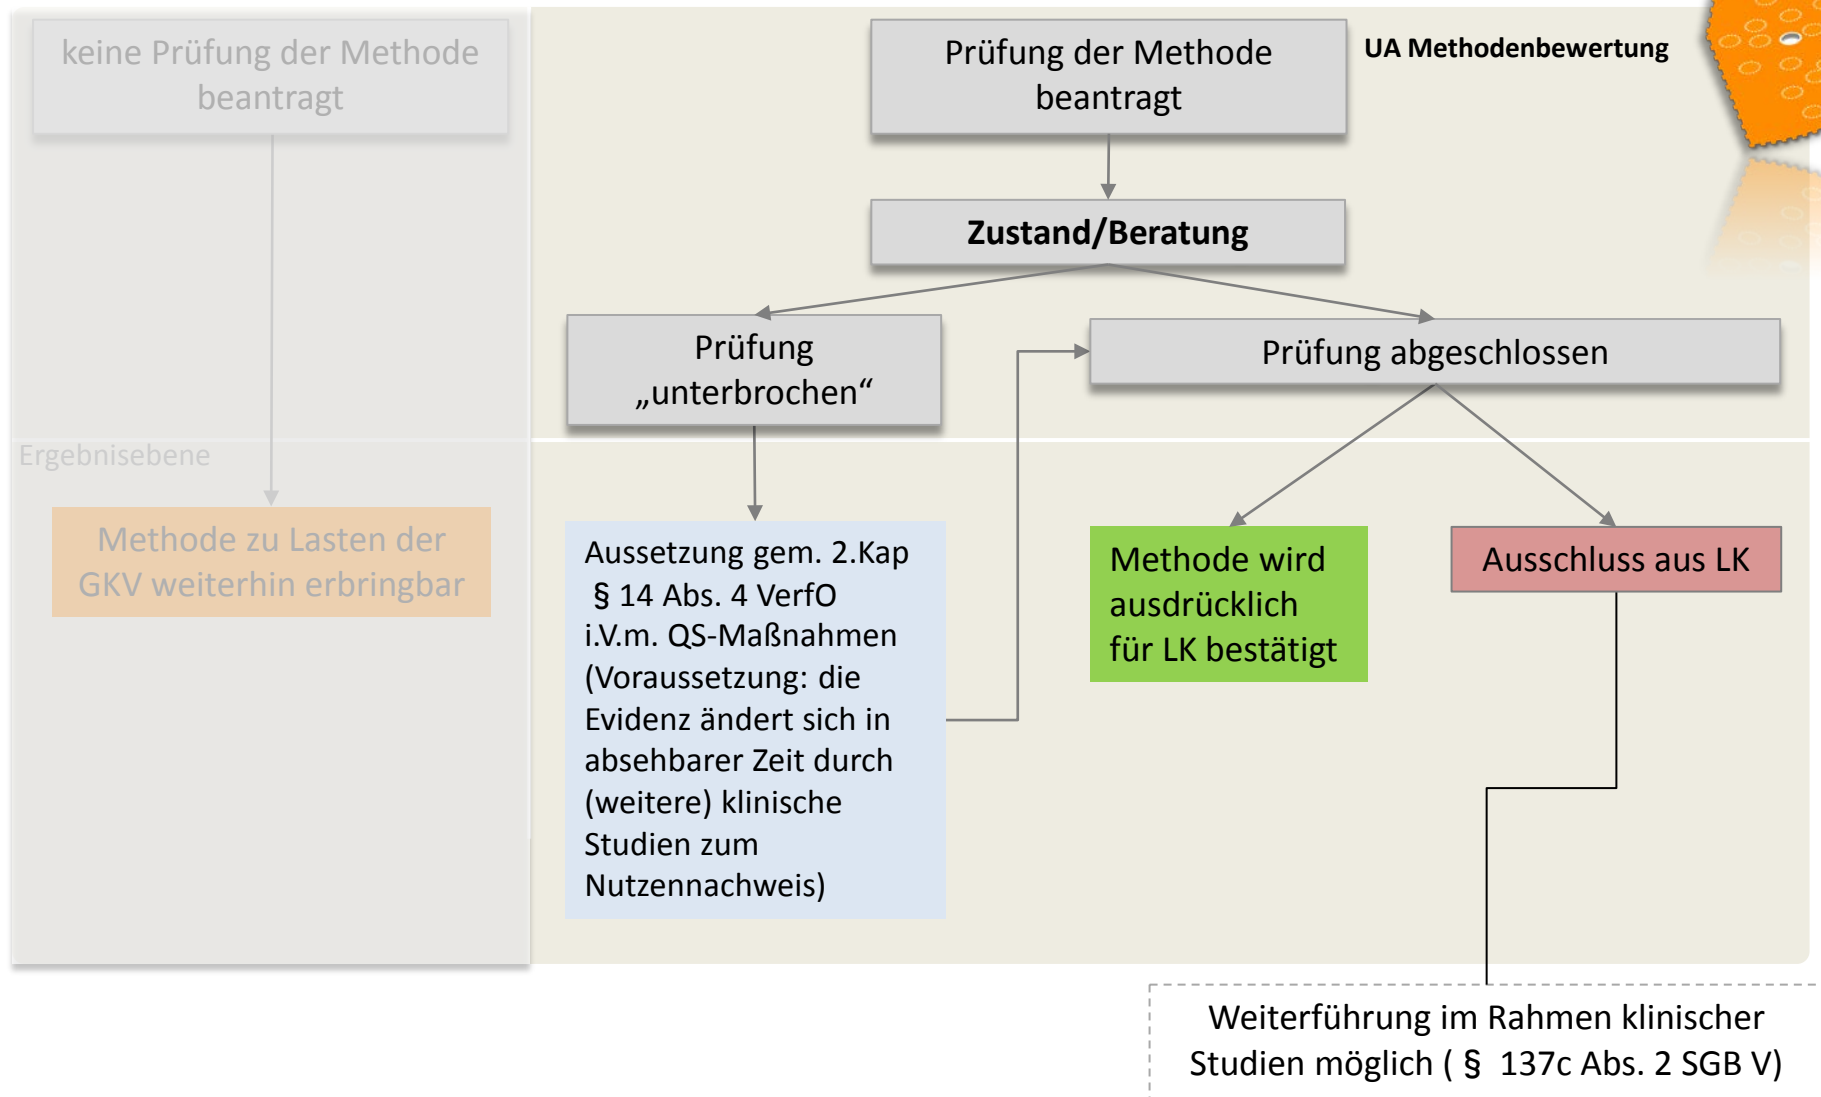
keine Prüfung der Methode beantragt

Prüfung der Methode beantragt

UA Methodenbewertung

Zustand/Beratung

Prüfung „unterbrochen“

Prüfung abgeschlossen

Ergebnisebene

Methode zu Lasten der GKV weiterhin erbringbar

Aussetzung gem. 2.Kap § 14 Abs. 4 VerfO i.V.m. QS-Maßnahmen (Voraussetzung: die Evidenz ändert sich in absehbarer Zeit durch (weitere) klinische Studien zum Nutzennachweis)

Methode wird ausdrücklich für LK bestätigt

Ausschluss aus LK

Weiterführung im Rahmen klinischer Studien möglich ( § 137c Abs. 2 SGB V)